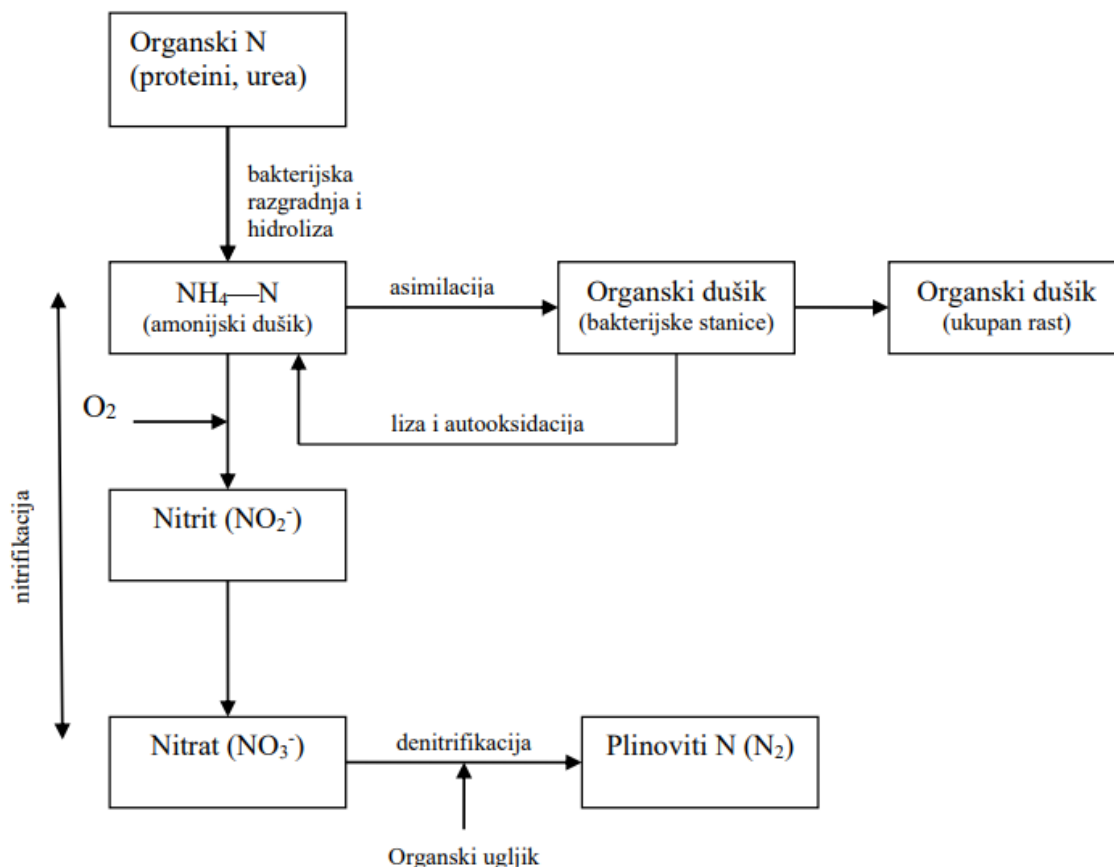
Organski N
(proteini, urea)

bakterijska razgradnja i hidroliza

$NH_4$—N
(amonijski dušik)

asimilacija

Organski dušik
(bakterijske stanice)

Organski dušik
(ukupan rast)

$O_2$

liza i autooksidacija

nitrifikacija

Nitrit ($NO_2^-$)

Nitrat ($NO_3^-$)

denitrifikacija

Plinoviti N ($N_2$)

Organski ugljik